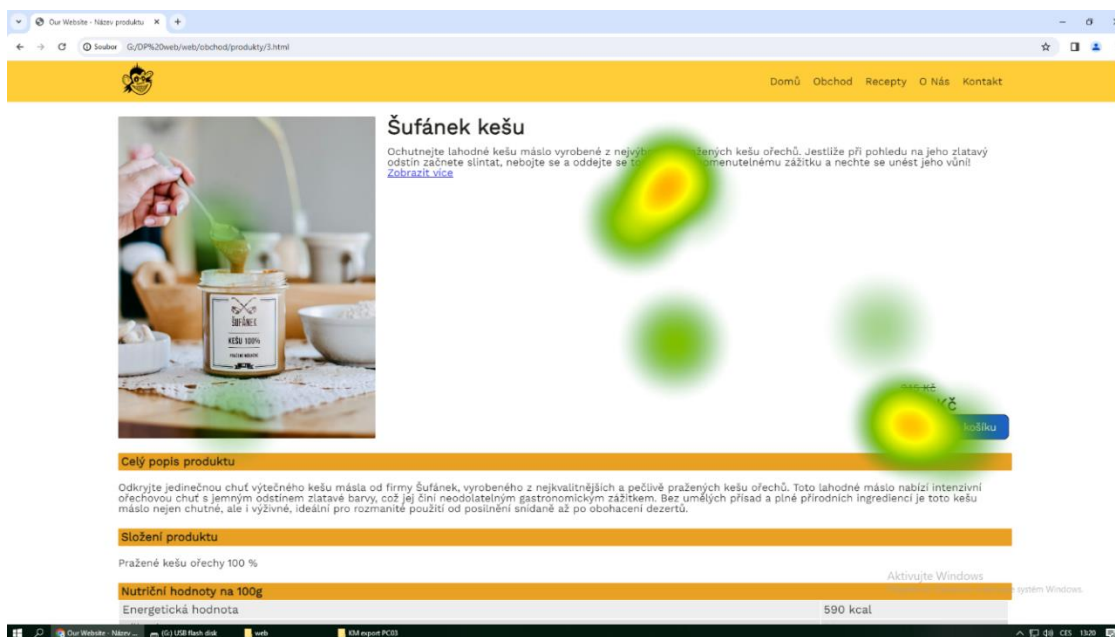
Our Website - Název produktu ×

Soubor G:/DP%20web/web/obchod/produkty/3.html

Domů Obchod Recepty O Nás Kontakt

Šufánek kešu

Ochutnejte lahodné kešu máslo vyrobené z nejvyb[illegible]žených kešu ořechů. Jestliže při pohledu na jeho zlatavý odstín začnete slintat, nebojte se a oddejte se to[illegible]omenutelnému zážitku a nechte se unést jeho vůní!
Zobrazit více

ŠUFÁNEK
KEŠU 100%
PRAŽENÉ OŘECHY

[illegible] Kč
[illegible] košíku

Celý popis produktu

Odkryjte jedinečnou chuť výtečného kešu másla od firmy Šufánek, vyrobeného z nejkvalitnějších a pečlivě pražených kešu ořechů. Toto lahodné máslo nabízí intenzivní ořechovou chuť s jemným odstínem zlatavé barvy, což jej činí neodolatelným gastronomickým zážitkem. Bez umělých přísad a plné přírodních ingrediencí je toto kešu máslo nejen chutné, ale i výživné, ideální pro rozmanité použití od posilnění snídaně až po obohacení dezertů.

Složení produktu

Pražené kešu ořechy 100 %

Nutriční hodnoty na 100g

| Energetická hodnota | 590 kcal |
|---|---|

Aktivujte Windows
systém Windows.

Our Website - Název ... (G:) USB flash disk web KM export PC03 CES 13:20